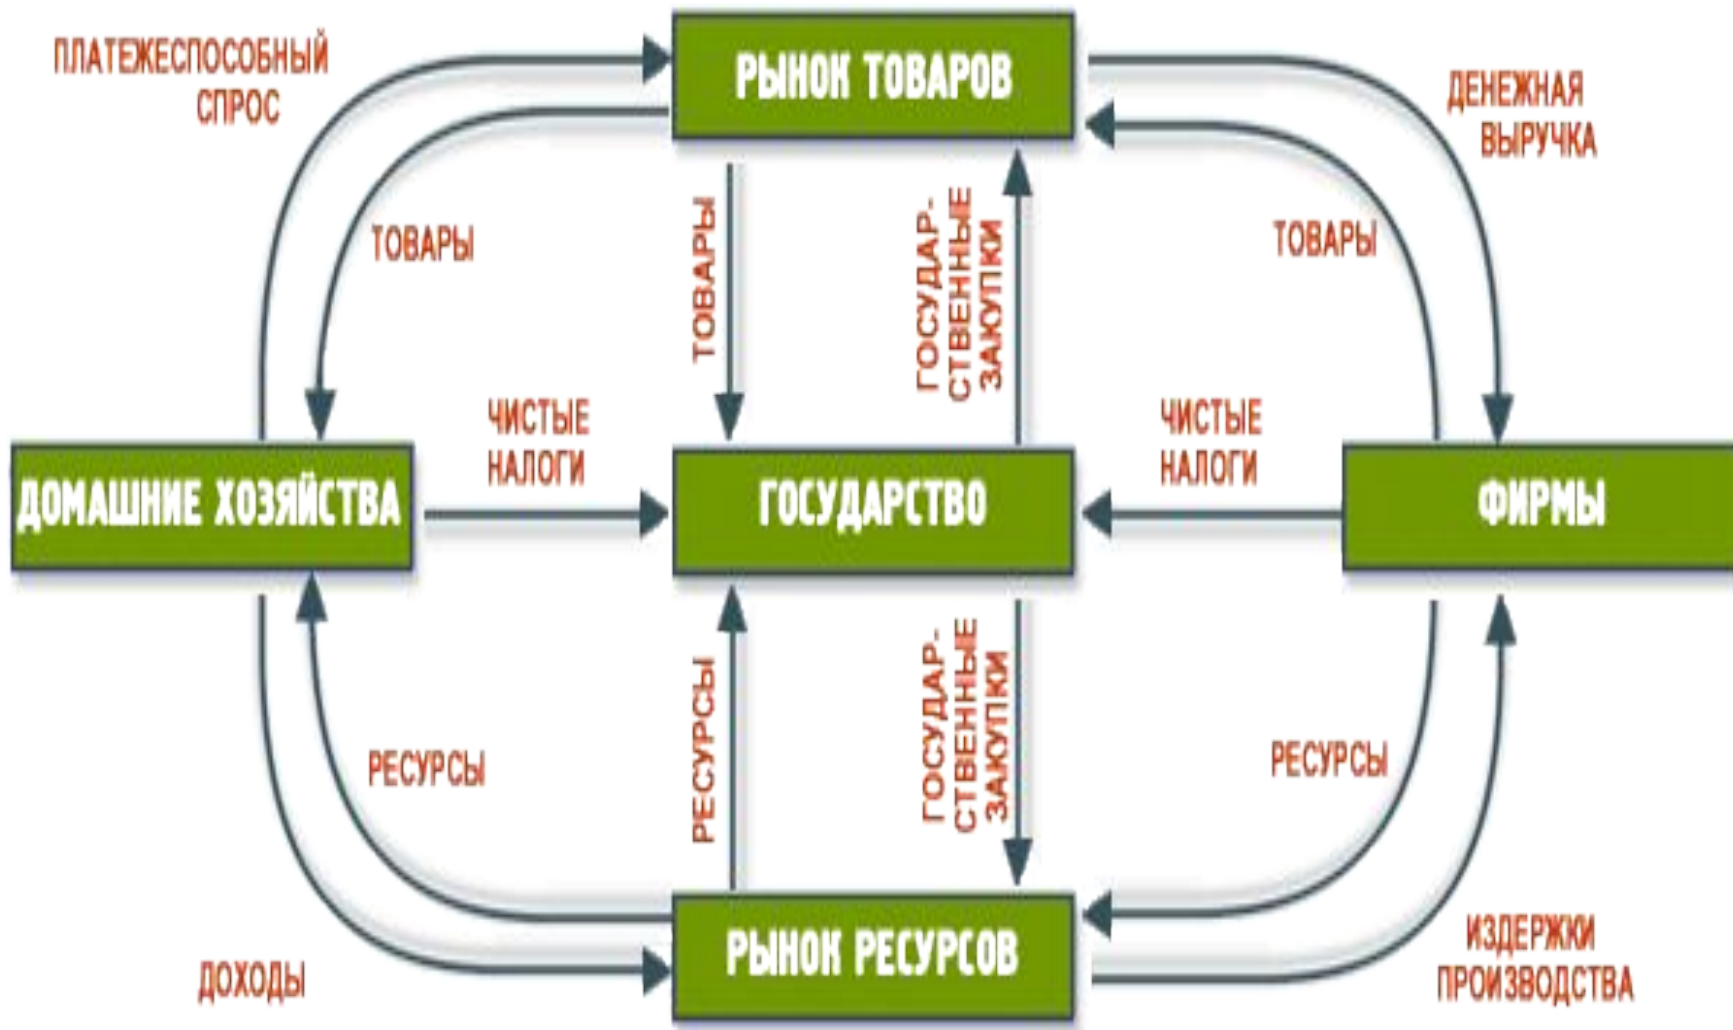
ПЛАТЕЖЕСПОСОБНЫЙ СПРОС

РЫНОК ТОВАРОВ

ДЕНЕЖНАЯ ВЫРУЧКА

ТОВАРЫ

ТОВАРЫ

ГОСУДАР-СТВЕННЫЕ ЗАКУПКИ

ТОВАРЫ

ЧИСТЫЕ НАЛОГИ

ЧИСТЫЕ НАЛОГИ

ДОМАШНИЕ ХОЗЯЙСТВА

ГОСУДАРСТВО

ФИРМЫ

РЕСУРСЫ

РЕСУРСЫ

ГОСУДАР-СТВЕННЫЕ ЗАКУПКИ

РЕСУРСЫ

ИЗДЕРЖКИ ПРОИЗВОДСТВА

ДОХОДЫ

РЫНОК РЕСУРСОВ